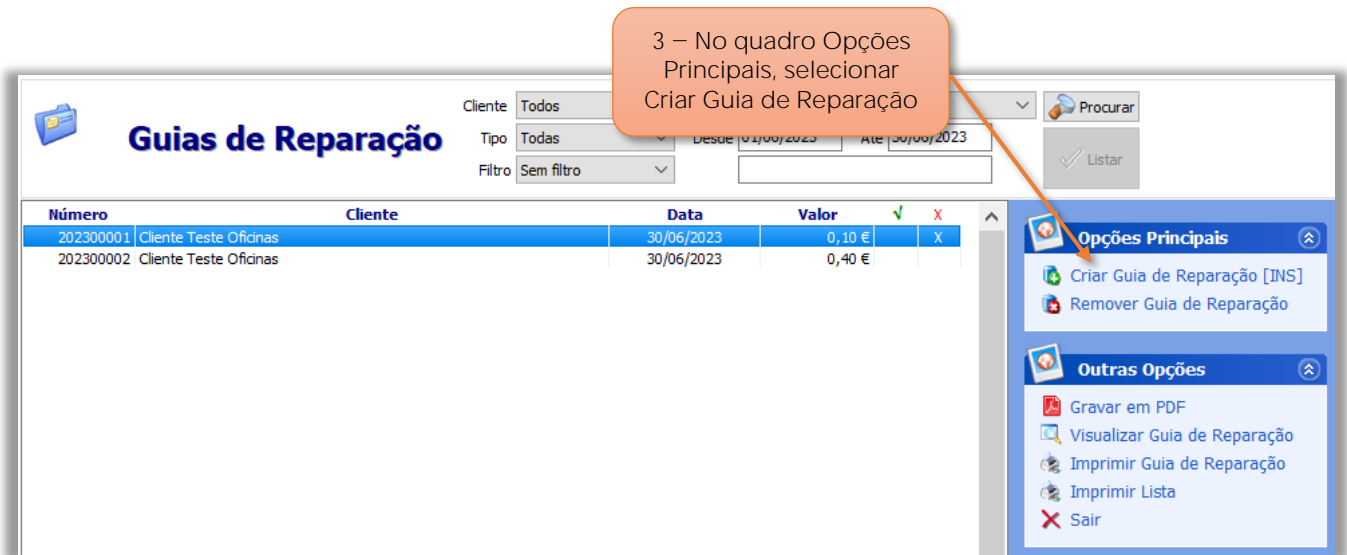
3 – No quadro Opções Principais, selecionar Criar Guia de Reparação

Guias de Reparação

Cliente Todos
Tipo Todas
Filtro Sem filtro
Desde 01/06/2023
Até 30/06/2023
Procurar
Listar

| Número | Cliente | Data | Valor | √ | X |
|---|---|---|---|---|---|
| 202300001 | Cliente Teste Oficinas | 30/06/2023 | 0,10 € | | X |
| 202300002 | Cliente Teste Oficinas | 30/06/2023 | 0,40 € | | |

Opções Principais
Criar Guia de Reparação [INS]
Remover Guia de Reparação

Outras Opções
Gravar em PDF
Visualizar Guia de Reparação
Imprimir Guia de Reparação
Imprimir Lista
Sair